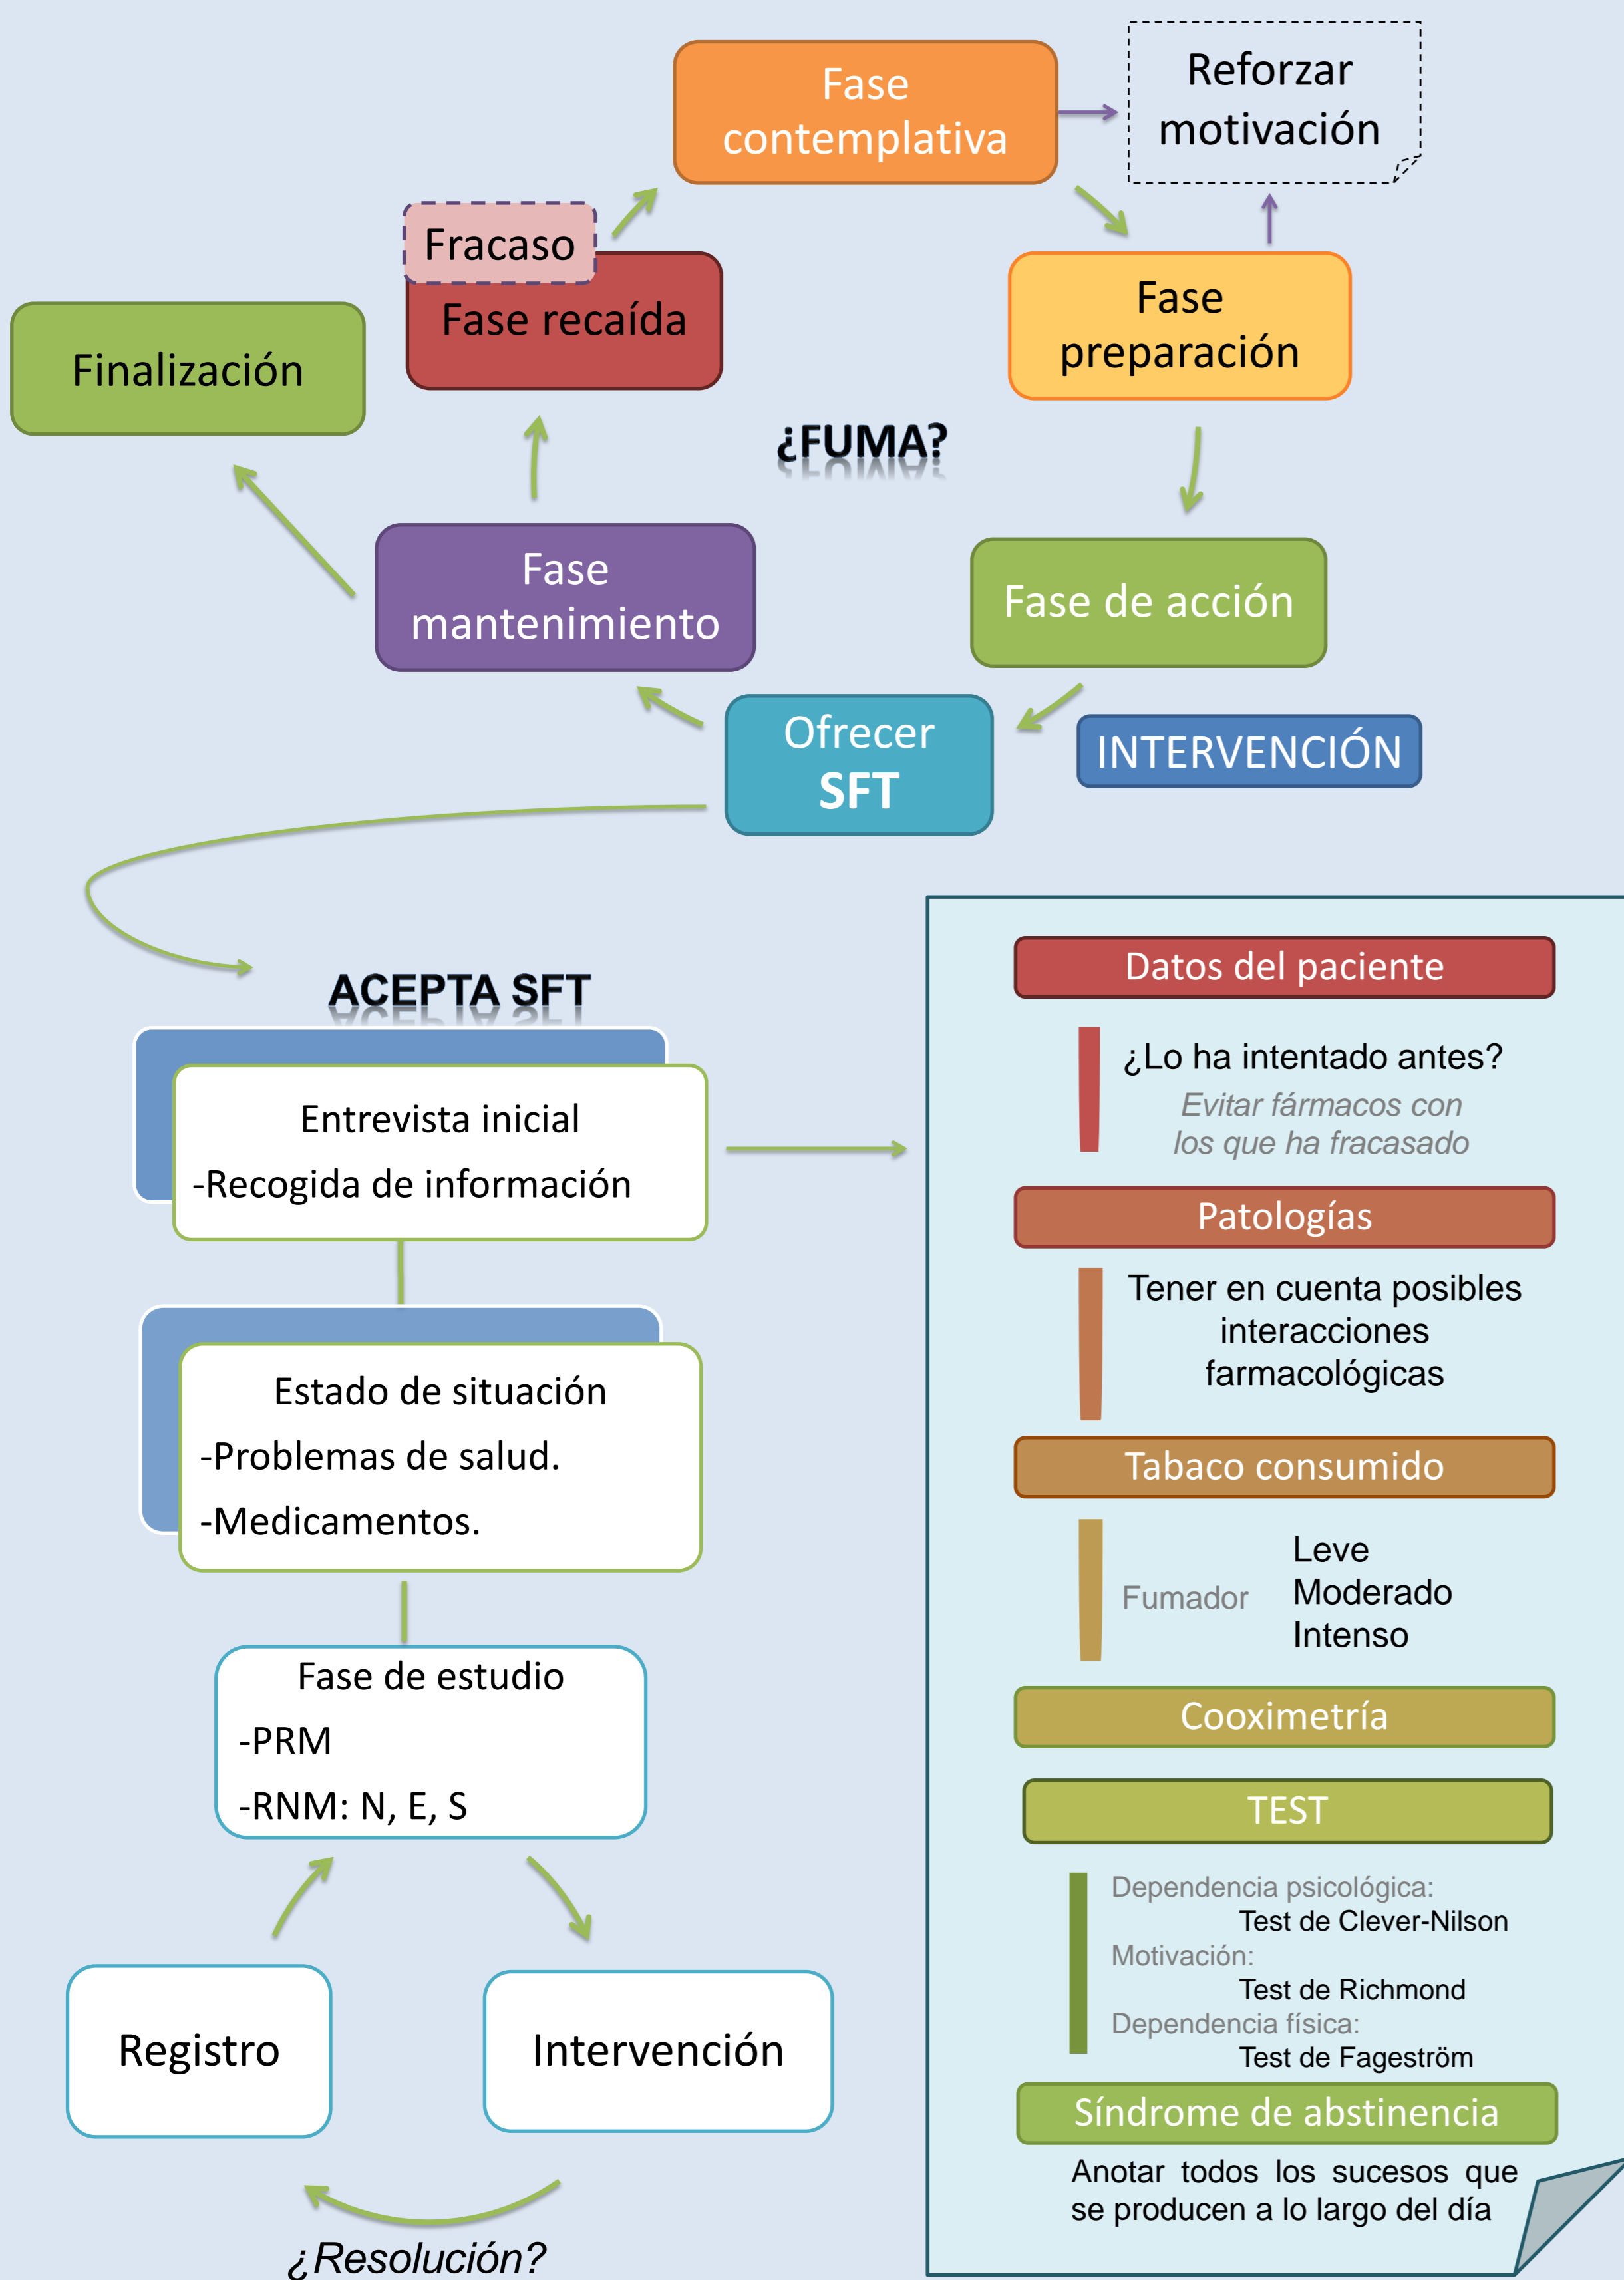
Fase contemplativa

Reforzar motivación

Fracaso

Fase recaída

Fase preparación

Finalización

¿FUMA?

Fase mantenimiento

Fase de acción

Ofrecer SFT

INTERVENCIÓN

ACEPTA SFT

Entrevista inicial
-Recogida de información

Estado de situación
-Problemas de salud.
-Medicamentos.

Fase de estudio
-PRM
-RNM: N, E, S

Registro

Intervención

¿Resolución?

Datos del paciente

¿Lo ha intentado antes?
Evitar fármacos con los que ha fracasado

Patologías

Tener en cuenta posibles interacciones farmacológicas

Tabaco consumido

Fumador
Leve
Moderado
Intenso

Cooximetría

TEST

Dependencia psicológica:
Test de Clever-Nilson
Motivación:
Test de Richmond
Dependencia física:
Test de Fageström

Síndrome de abstinencia

Anotar todos los sucesos que se producen a lo largo del día